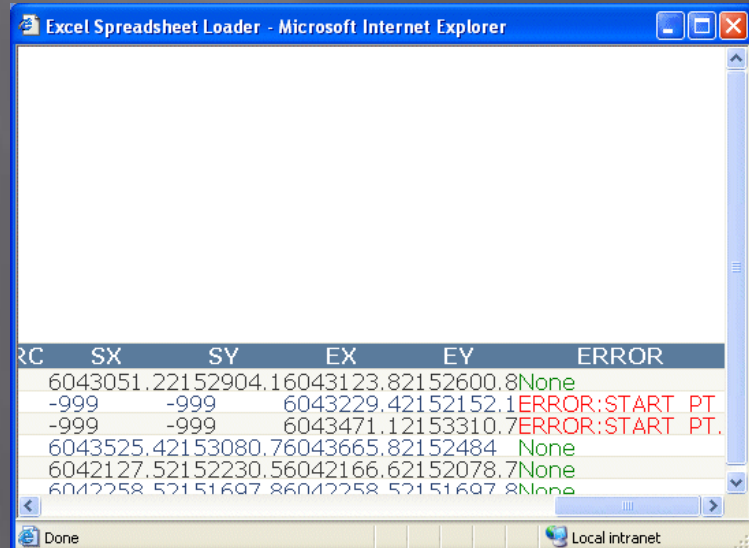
Excel Spreadsheet Loader - Microsoft Internet Explorer

| RC | SX | SY | EX | EY | ERROR |
|---|---|---|---|---|---|
| | 6043051.2 | 2152904.1 | 6043123.8 | 2152600.8 | None |
| | -999 | -999 | 6043229.4 | 2152152.1 | ERROR:START PT |
| | -999 | -999 | 6043471.1 | 2153310.7 | ERROR:START PT. |
| | 6043525.4 | 2153080.7 | 6043665.8 | 2152484 | None |
| | 6042127.5 | 2152230.5 | 6042166.6 | 2152078.7 | None |
| | 6042258.5 | 2151697.8 | 6042258.5 | 2151697.8 | None |

Done

Local intranet